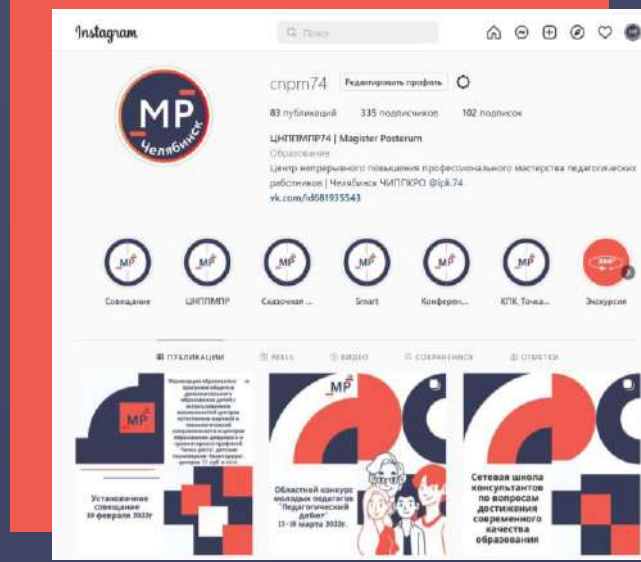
Instagram

Поиск

cnpm74 Редактировать профиль

83 публикаций 335 подписчиков 102 подписок

ЦНППМПР74 | Magister Posterum

Образование

Центр непрерывного повышения профессионального мастерства педагогических работников | Челябинск ЧИППКРО @ipk.74

vk.com/id681935543

MP Челябинск

Совещание

ЦНППМПР

Сказочная ...

Smart

Конферен...

КПК. Точка...

Экскурсии

ПУБЛИКАЦИИ REELS ВИДЕО СОХРАНЕННОЕ ОТМЕТКИ

Установочное совещание 10 февраля 2022г.

Областной конкурс молодых педагогов "Педагогический дебют" 11-18 марта 2022г.

Сетевая школа консультантов по вопросам достижения современного качества образования